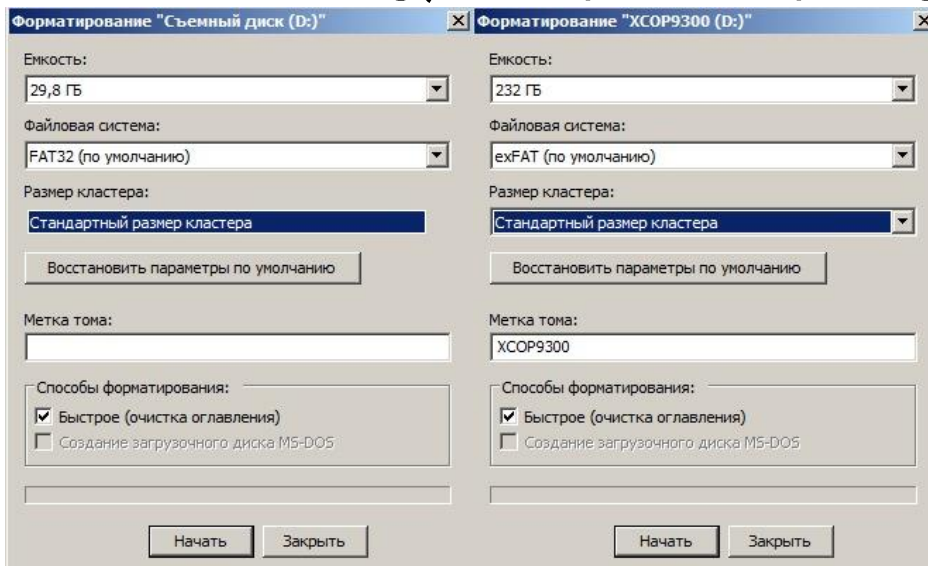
Форматирование "Съемный диск (D:)"

Емкость:

29,8 ГБ

Файловая система:

FAT32 (по умолчанию)

Размер кластера:

Стандартный размер кластера

Восстановить параметры по умолчанию

Метка тома:

Способы форматирования:

☑ Быстрое (очистка оглавления)

☐ Создание загрузочного диска MS-DOS

Начать Закрыть

Форматирование "XCOP9300 (D:)"

Емкость:

232 ГБ

Файловая система:

exFAT (по умолчанию)

Размер кластера:

Стандартный размер кластера

Восстановить параметры по умолчанию

Метка тома:

XCOP9300

Способы форматирования:

☑ Быстрое (очистка оглавления)

☐ Создание загрузочного диска MS-DOS

Начать Закрыть